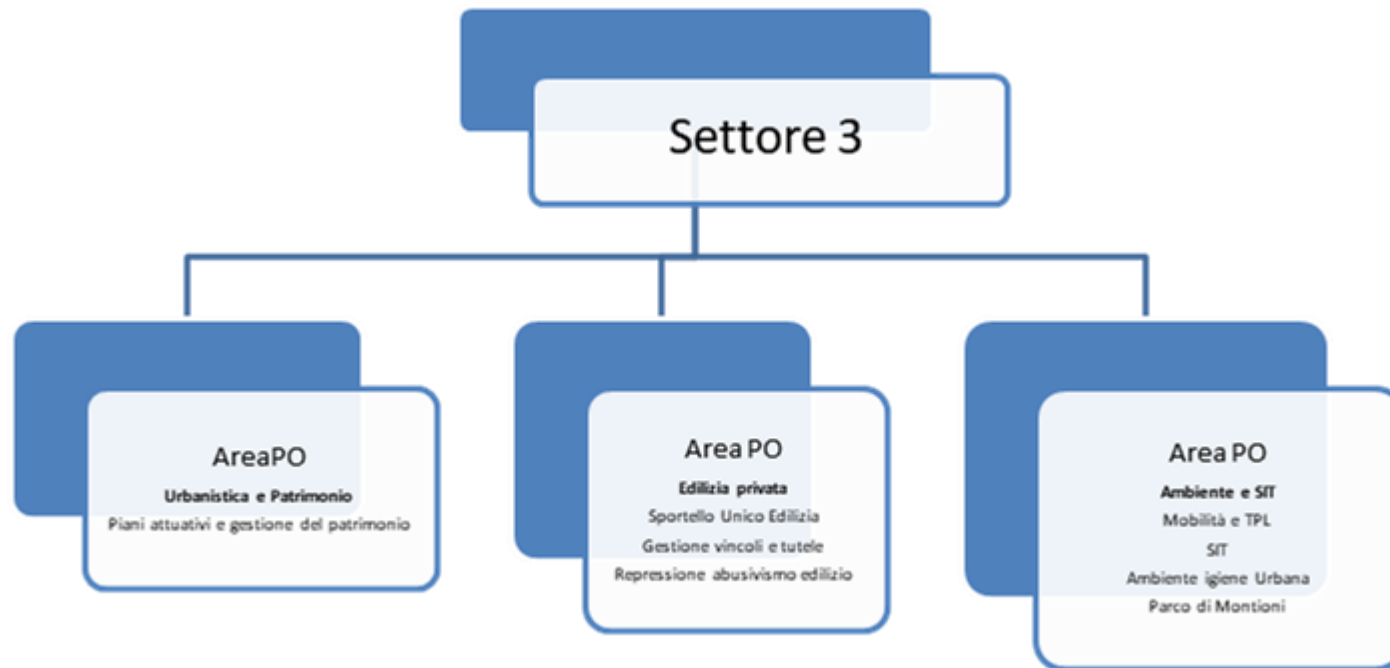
Settore 3

AreaPO

Urbanistica e Patrimonio

Piani attuativi e gestione del patrimonio

Area PO

Edilizia privata

Sportello Unico Edilizia

Gestione vincoli e tutele

Repressione abusivismo edilizio

Area PO

Ambiente e SIT

Mobilità e TPL

SIT

Ambiente igiene Urbana

Parco di Montioni